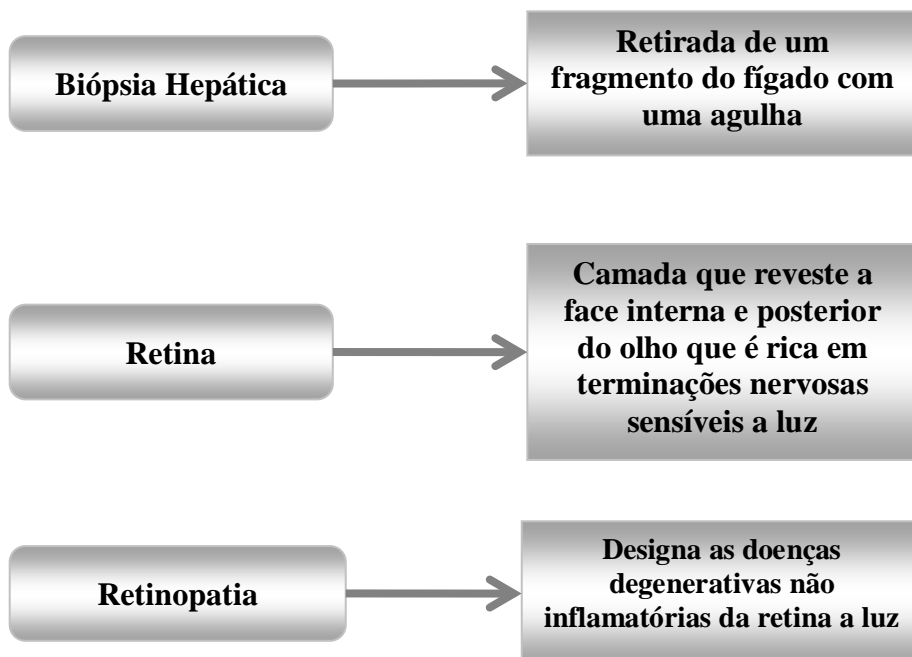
Biópsia Hepática

Retirada de um fragmento do fígado com uma agulha

Retina

Camada que reveste a face interna e posterior do olho que é rica em terminações nervosas sensíveis a luz

Retinopatia

Designa as doenças degenerativas não inflamatórias da retina a luz